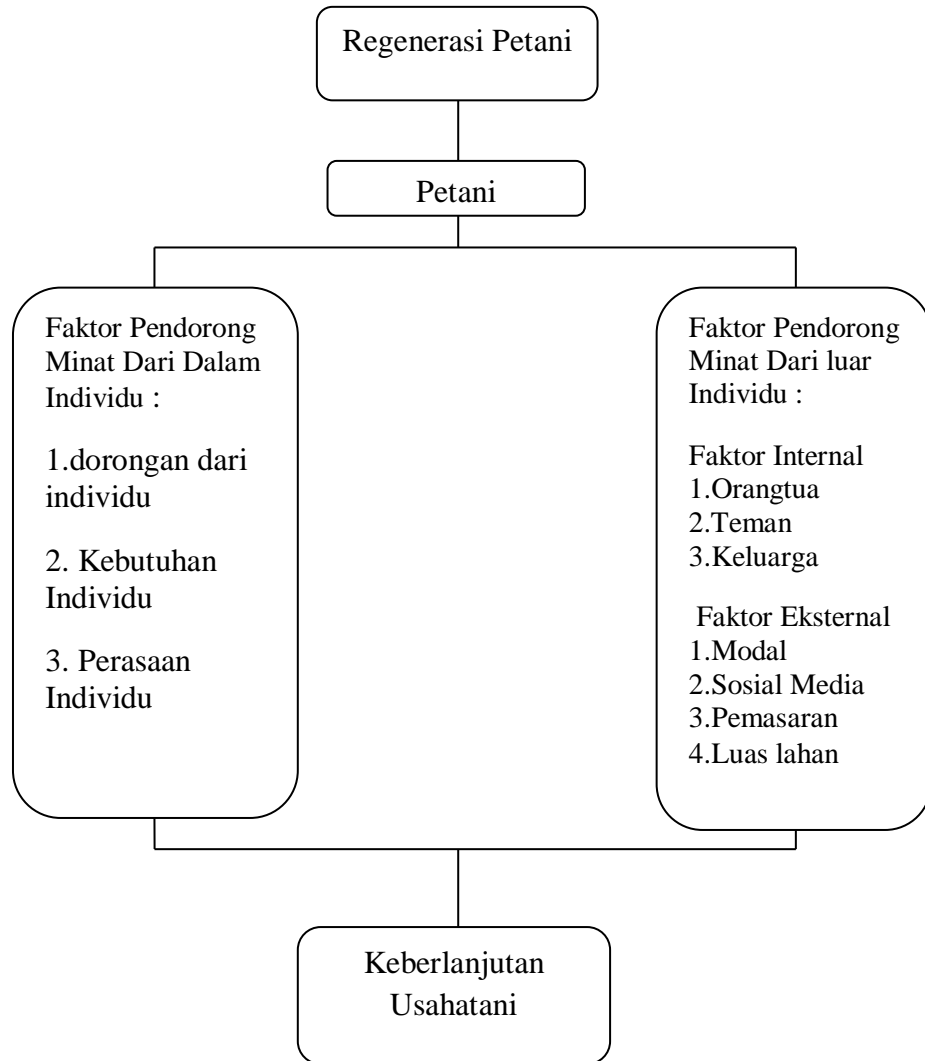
Regenerasi Petani

Petani

Faktor Pendorong Minat Dari Dalam Individu :

1.dorongan dari individu

2. Kebutuhan Individu

3. Perasaan Individu

Faktor Pendorong Minat Dari luar Individu :

Faktor Internal
1.Orangtua
2.Teman
3.Keluarga

Faktor Eksternal
1.Modal
2.Sosial Media
3.Pemasaran
4.Luas lahan

Keberlanjutan Usahatani